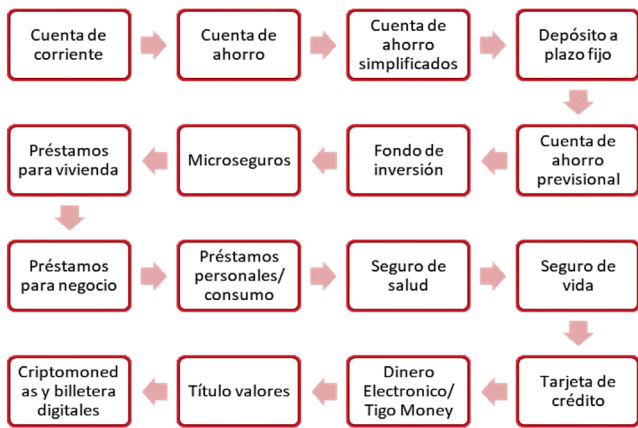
Cuenta de corriente

Cuenta de ahorro

Cuenta de ahorro simplificados

Depósito a plazo fijo

Cuenta de ahorro previsional

Fondo de inversión

Microseguros

Préstamos para vivienda

Préstamos para negocio

Préstamos personales/ consumo

Seguro de salud

Seguro de vida

Tarjeta de crédito

Dinero Electronico/ Tigo Money

Título valores

Criptomoned as y billetera digitales